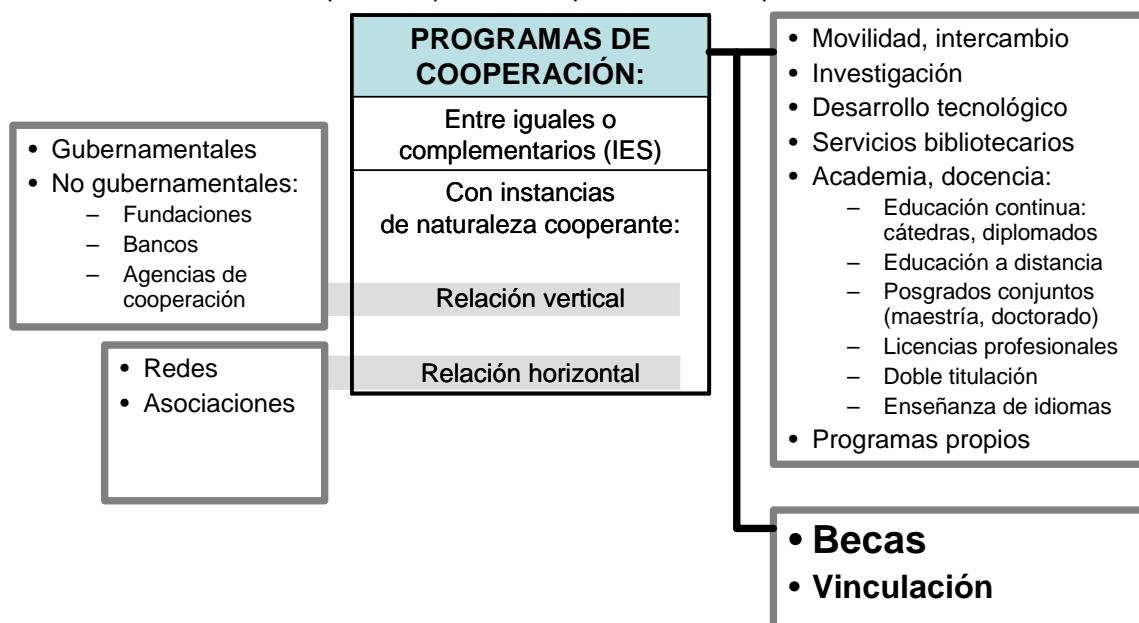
• Gubernamentales
• No gubernamentales:
– Fundaciones
– Bancos
– Agencias de cooperación

• Redes
• Asociaciones

PROGRAMAS DE COOPERACIÓN:

Entre iguales o complementarios (IES)

Con instancias de naturaleza cooperante:

Relación vertical

Relación horizontal

• Movilidad, intercambio
• Investigación
• Desarrollo tecnológico
• Servicios bibliotecarios
• Academia, docencia:
– Educación continua: cátedras, diplomados
– Educación a distancia
– Posgrados conjuntos (maestría, doctorado)
– Licencias profesionales
– Doble titulación
– Enseñanza de idiomas
• Programas propios

• Becas
• Vinculación